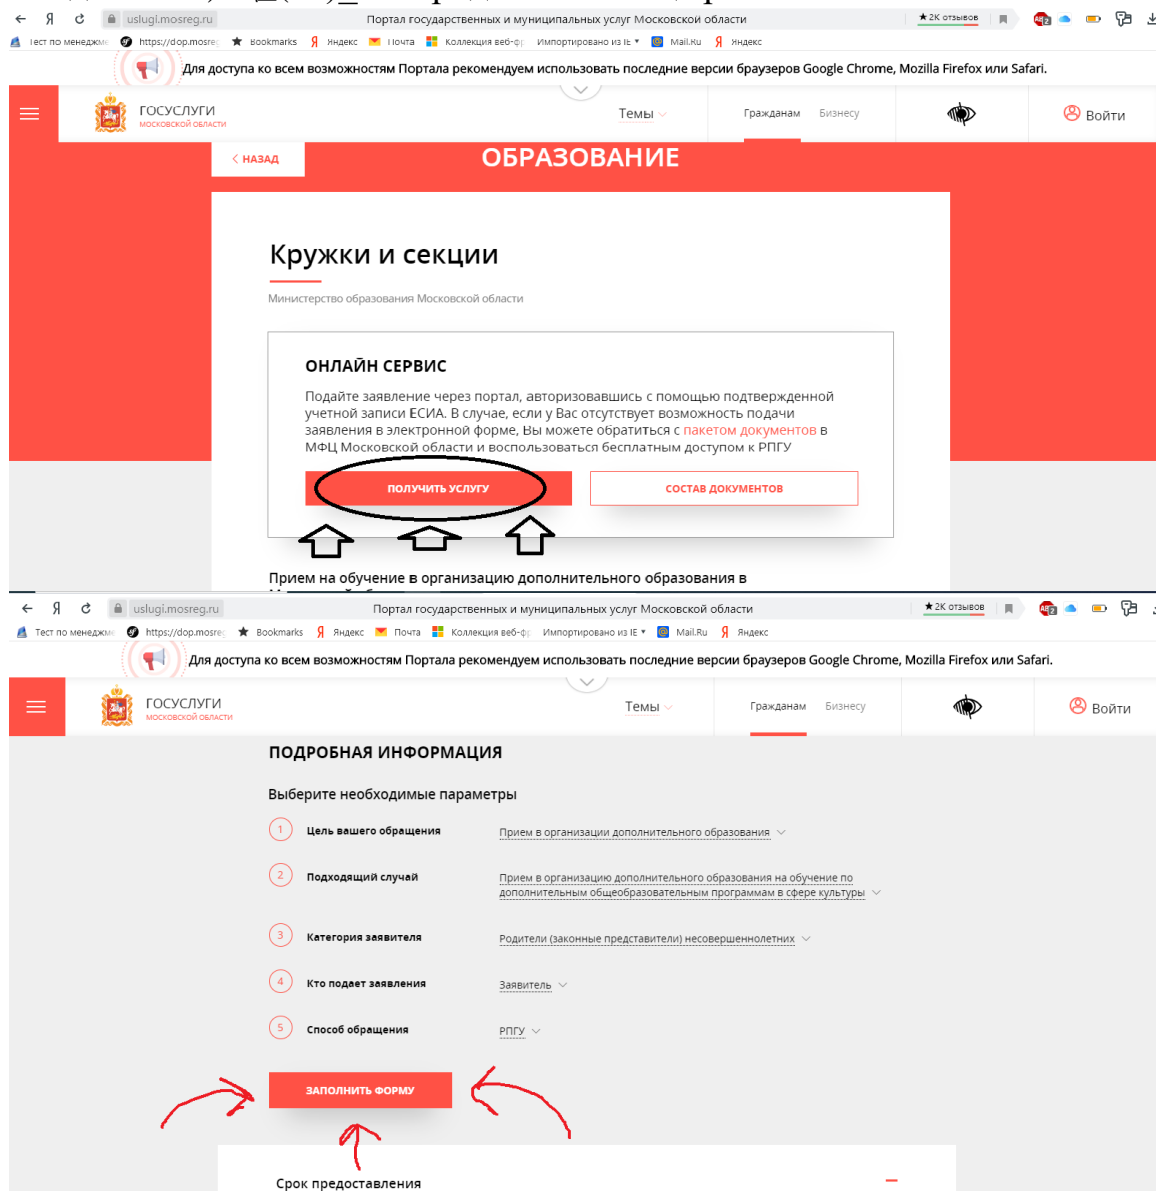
uslugi.mosreg.ru Портал государственных и муниципальных услуг Московской области ★2К отзывов

Тест по менеджм https://dop.mosreg Bookmarks Яндекс Почта Коллекция веб-фр Импортировано из IE Mail.Ru Яндекс

Для доступа ко всем возможностям Портала рекомендуем использовать последние версии браузеров Google Chrome, Mozilla Firefox или Safari.

ГОСУСЛУГИ МОСКОВСКОЙ ОБЛАСТИ Темы Гражданам Бизнесу Войти

< НАЗАД ОБРАЗОВАНИЕ

Кружки и секции

Министерство образования Московской области

ОНЛАЙН СЕРВИС

Подайте заявление через портал, авторизовавшись с помощью подтвержденной учетной записи ЕСИА. В случае, если у Вас отсутствует возможность подачи заявления в электронной форме, Вы можете обратиться с пакетом документов в МФЦ Московской области и воспользоваться бесплатным доступом к РПГУ

ПОЛУЧИТЬ УСЛУГУ СОСТАВ ДОКУМЕНТОВ

Прием на обучение в организацию дополнительного образования в

uslugi.mosreg.ru Портал государственных и муниципальных услуг Московской области ★2К отзывов

Тест по менеджм https://dop.mosreg Bookmarks Яндекс Почта Коллекция веб-фр Импортировано из IE Mail.Ru Яндекс

Для доступа ко всем возможностям Портала рекомендуем использовать последние версии браузеров Google Chrome, Mozilla Firefox или Safari.

ГОСУСЛУГИ МОСКОВСКОЙ ОБЛАСТИ Темы Гражданам Бизнесу Войти

ПОДРОБНАЯ ИНФОРМАЦИЯ

Выберите необходимые параметры

1 Цель вашего обращения Прием в организации дополнительного образования

2 Подходящий случай Прием в организацию дополнительного образования на обучение по дополнительным общеобразовательным программам в сфере культуры

3 Категория заявителя Родители (законные представители) несовершеннолетних

4 Кто подает заявления Заявитель

5 Способ обращения РПГУ

ЗАПОЛНИТЬ ФОРМУ

Срок предоставления